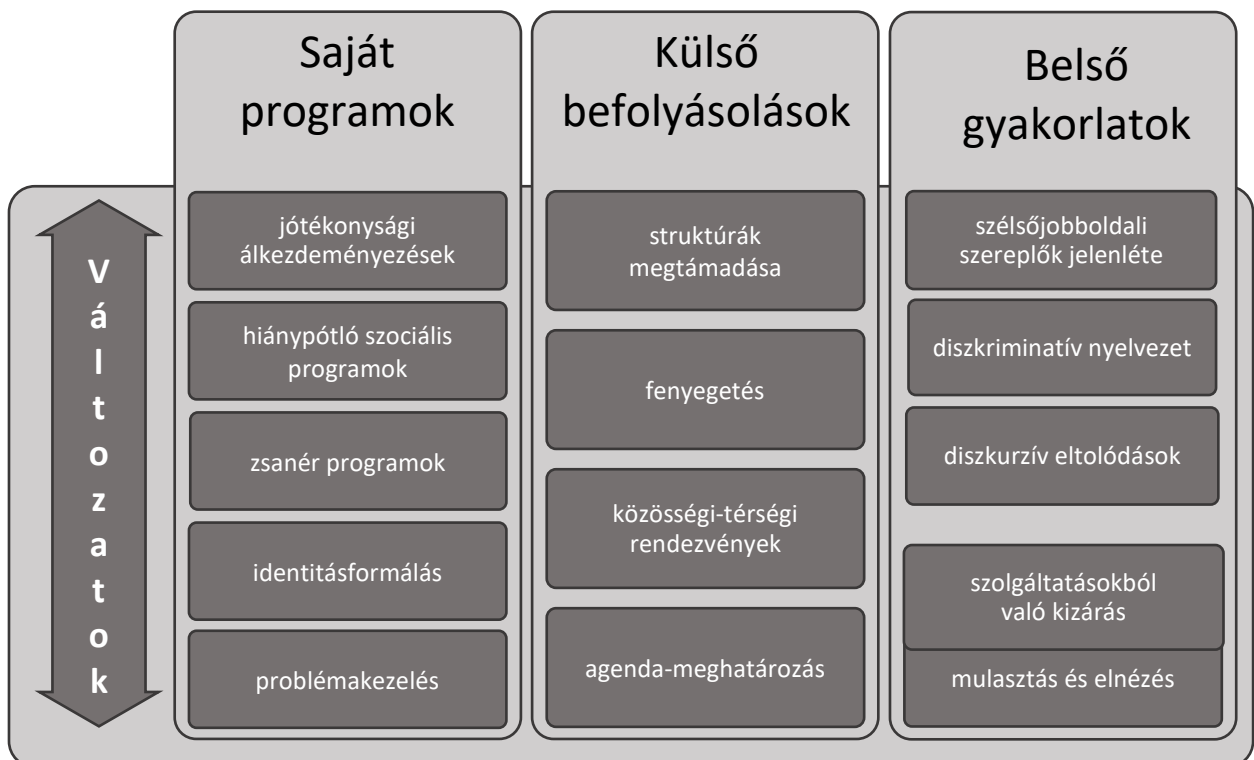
Változatok

Saját programok

jótékonysági álkezdeményezések

hiánypótló szociális programok

zsanér programok

identitásformálás

problémakezelés

Külső befolyásolások

struktúrák megtámadása

fenyegetés

közösségi-térségi rendezvények

agenda-meghatározás

Belső gyakorlatok

szélsőjobboldali szereplők jelenléte

diszkriminatív nyelvezet

diszkurzív eltolódások

szolgáltatásokból való kizárás

mulasztás és elnézés